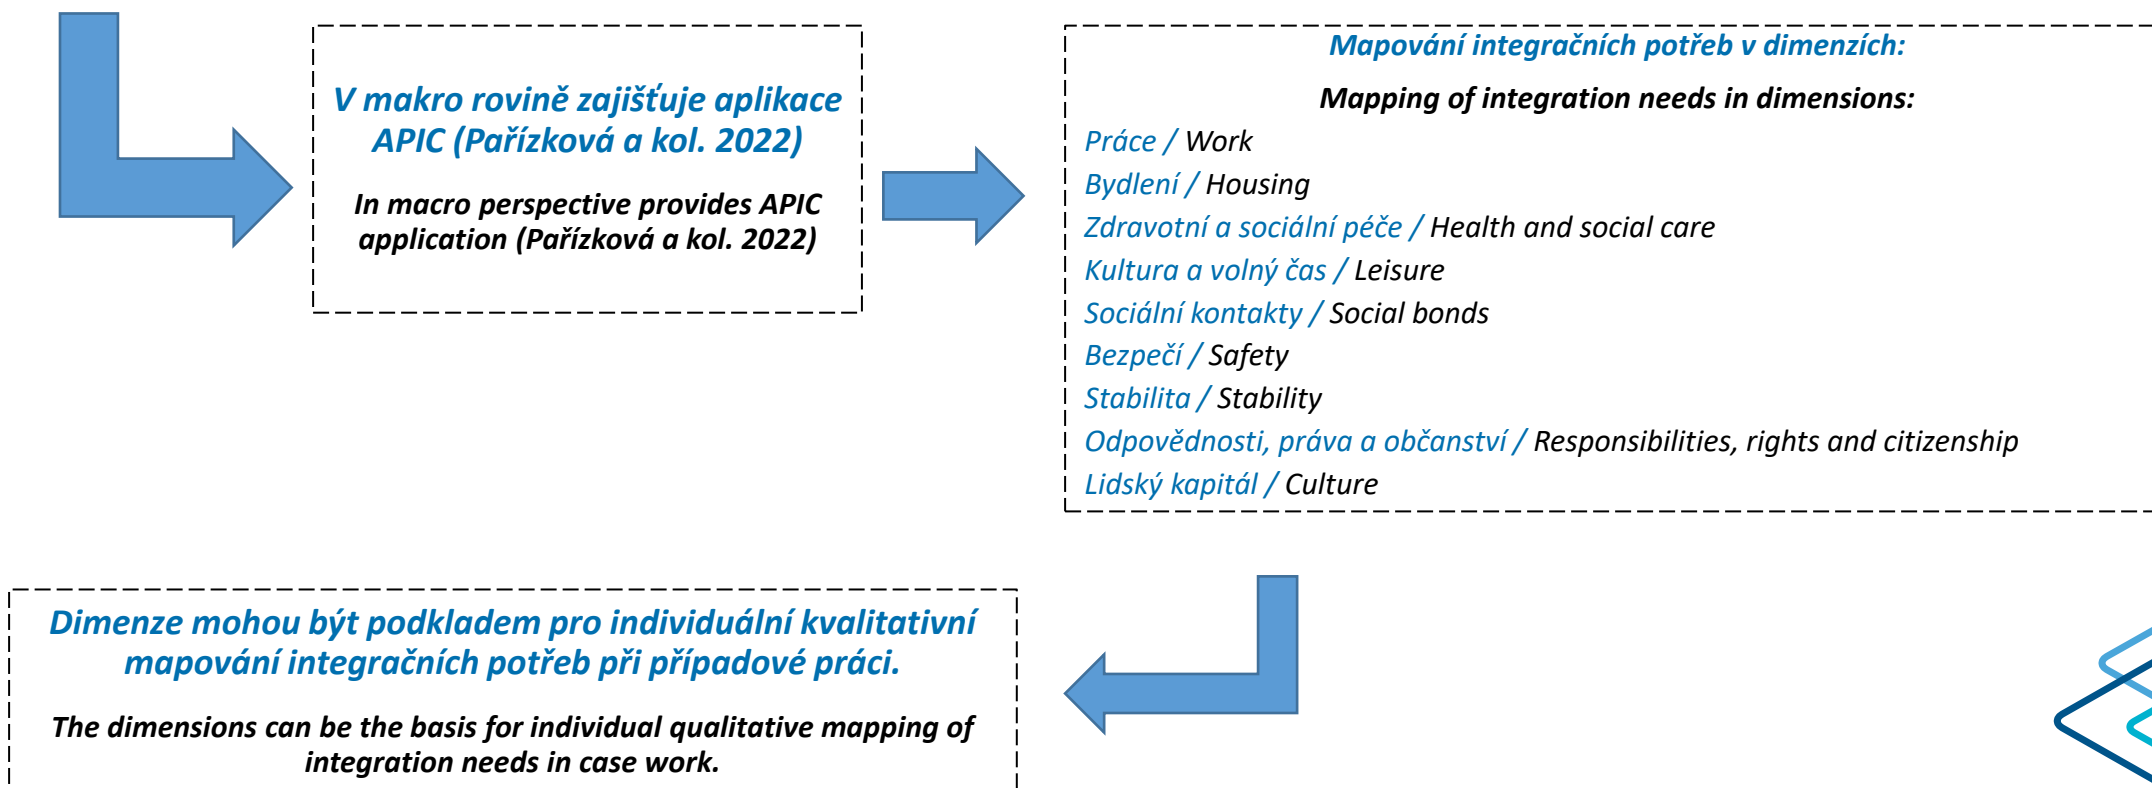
V makro rovině zajišťuje aplikace APIC (Pařízková a kol. 2022)

In macro perspective provides APIC application (Pařízková a kol. 2022)

Mapování integračních potřeb v dimenzích:

Mapping of integration needs in dimensions:

Práce / Work
Bydlení / Housing
Zdravotní a sociální péče / Health and social care
Kultura a volný čas / Leisure
Sociální kontakty / Social bonds
Bezpečí / Safety
Stabilita / Stability
Odpovědnosti, práva a občanství / Responsibilities, rights and citizenship
Lidský kapitál / Culture

Dimenze mohou být podkladem pro individuální kvalitativní mapování integračních potřeb při případové práci.

The dimensions can be the basis for individual qualitative mapping of integration needs in case work.